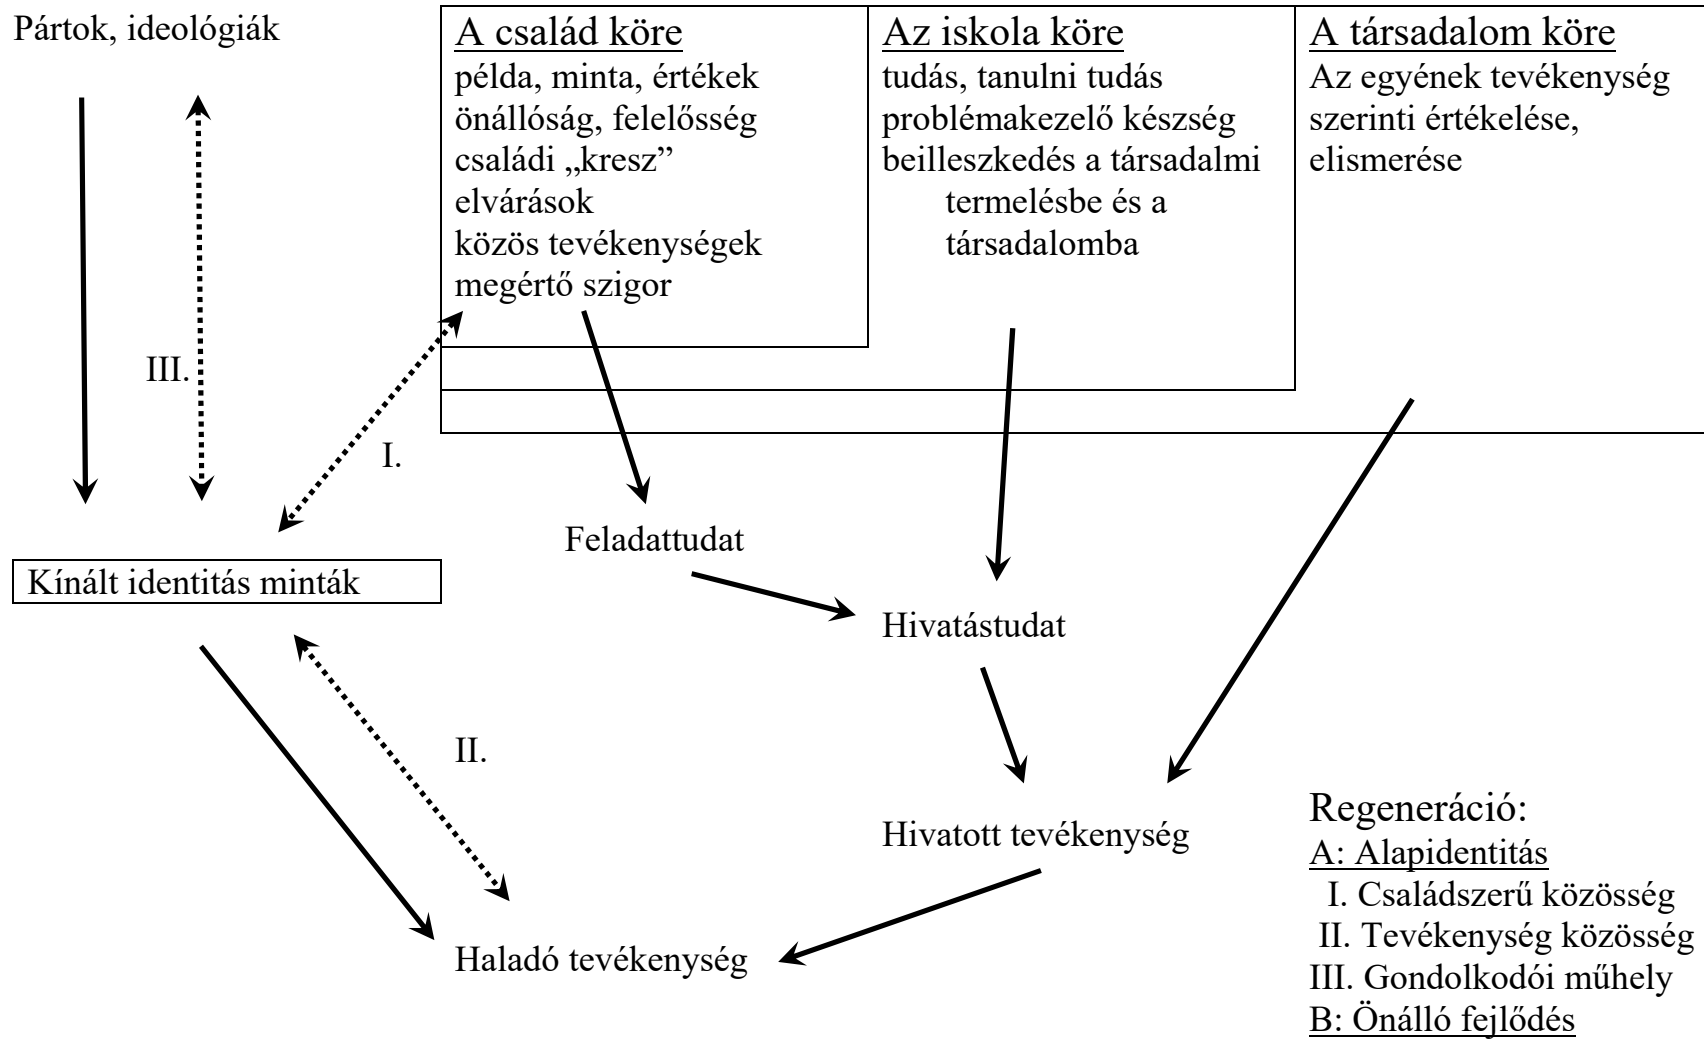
Pártok, ideológiák

A család köre
példa, minta, értékek
önállóság, felelősség
családi „kresz”
elvárások
közös tevékenységek
megértő szigor

Az iskola köre
tudás, tanulni tudás
problémakezelő készség
beilleszkedés a társadalmi termelésbe és a társadalomba

A társadalom köre
Az egyének tevékenység szerinti értékelése, elismerése

III.

I.

Kínált identitás minták

Feladattudat

Hivatástudat

II.

Hivatott tevékenység

Haladó tevékenység

Regeneráció:
A: Alapidentitás
I. Családszerű közösség
II. Tevékenység közösség
III. Gondolkodói műhely
B: Önálló fejlődés